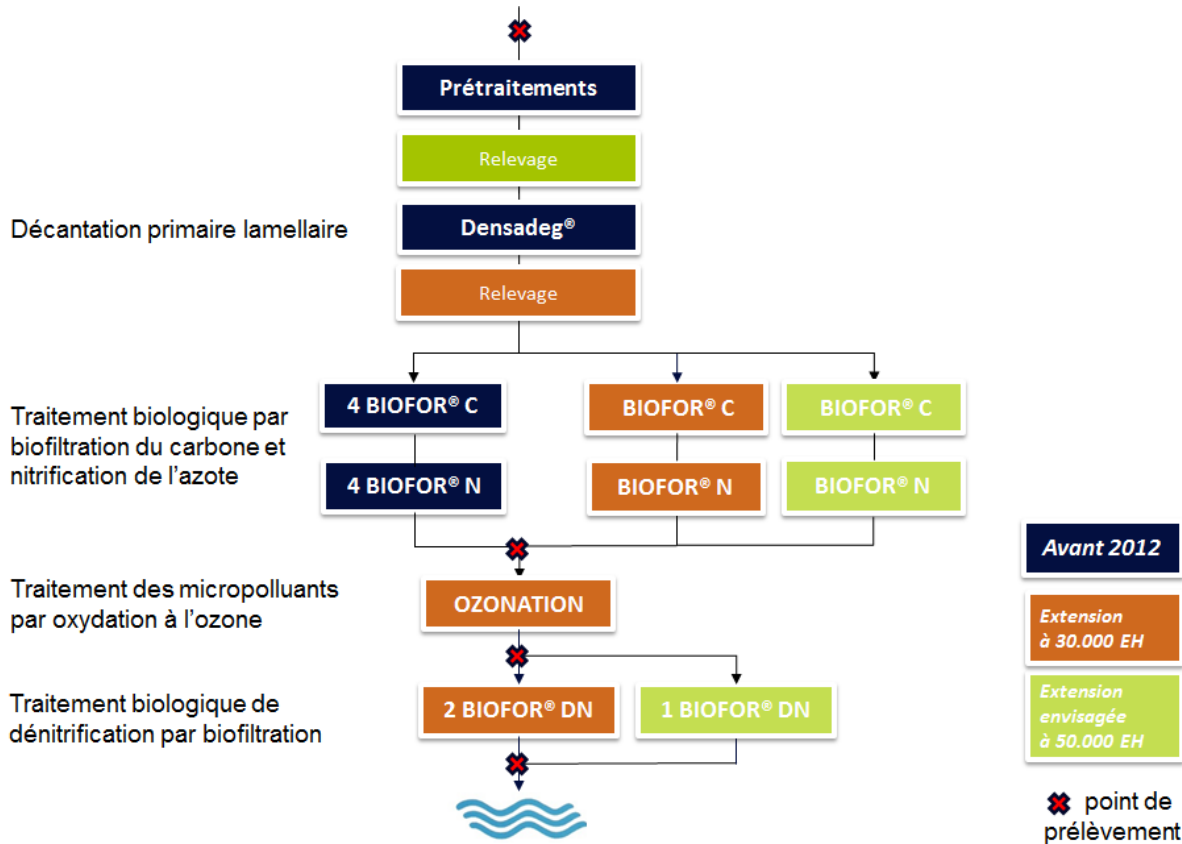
Prétraitements

Relevage

Décantation primaire lamellaire

Densadeg®

Relevage

Traitement biologique par biofiltration du carbone et nitrification de l'azote

4 BIOFOR® C

BIOFOR® C

BIOFOR® C

4 BIOFOR® N

BIOFOR® N

BIOFOR® N

Traitement des micropolluants par oxydation à l'ozone

OZONATION

Traitement biologique de dénitrification par biofiltration

2 BIOFOR® DN

1 BIOFOR® DN

Avant 2012

Extension à 30.000 EH

Extension envisagée à 50.000 EH

point de prélèvement